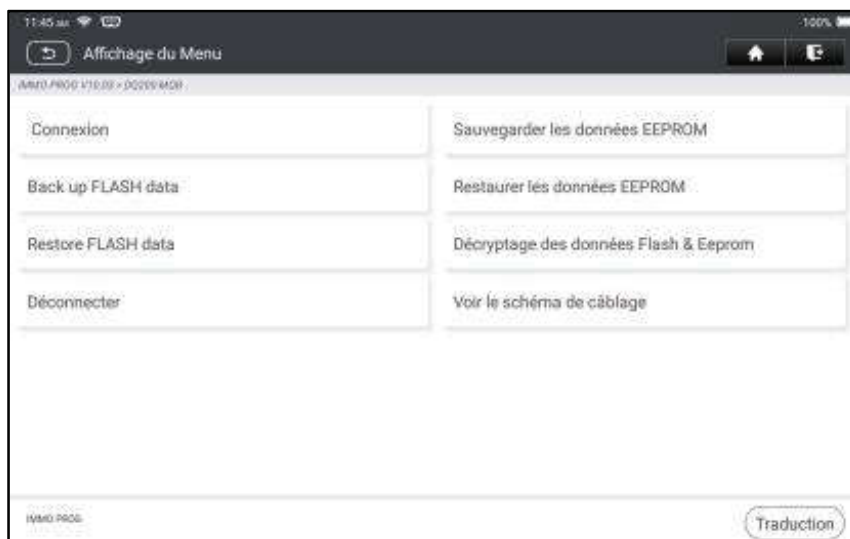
11:45 am

100%

Affichage du Menu

IMMO PROG V10.03 > DQ200 MQB

Connexion

Sauvegarder les données EEPROM

Back up FLASH data

Restaurer les données EEPROM

Restore FLASH data

Décryptage des données Flash & Eeprom

Déconnecter

Voir le schéma de câblage

IMMO PROG

Traduction